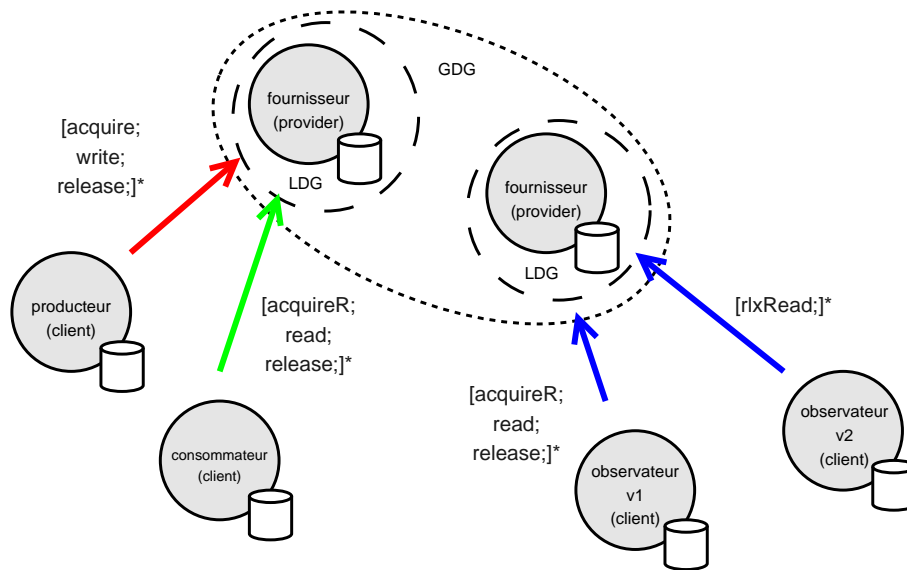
GDG

fournisseur
(provider)

LDG

fournisseur
(provider)

LDG

[acquire;
write;
release;]*

producteur
(client)

[acquireR;
read;
release;]*

consommateur
(client)

[acquireR;
read;
release;]*

observateur
v1
(client)

[rlxRead;]*

observateur
v2
(client)